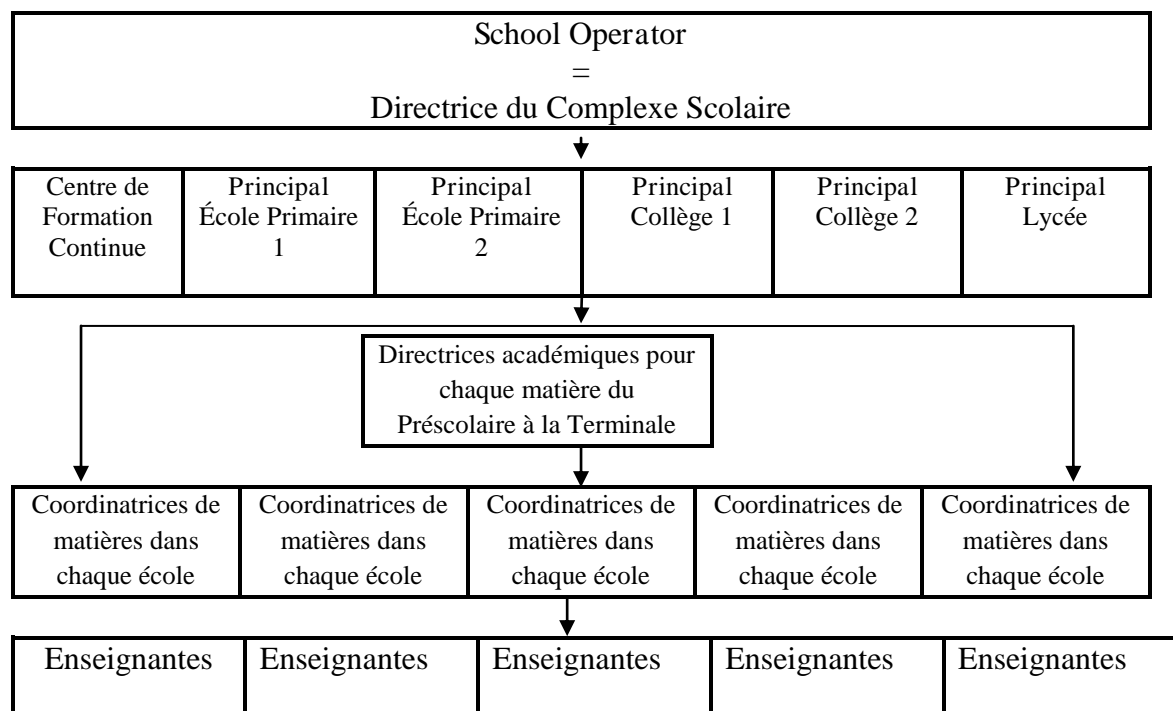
School Operator
=
Directrice du Complexe Scolaire

| Centre de Formation Continue | Principal École Primaire 1 | Principal École Primaire 2 | Principal Collège 1 | Principal Collège 2 | Principal Lycée |
|---|---|---|---|---|---|

Directrices académiques pour chaque matière du Préscolaire à la Terminale

| Coordinatrices de matières dans chaque école | Coordinatrices de matières dans chaque école | Coordinatrices de matières dans chaque école | Coordinatrices de matières dans chaque école | Coordinatrices de matières dans chaque école |
|---|---|---|---|---|

| Enseignantes | Enseignantes | Enseignantes | Enseignantes | Enseignantes |
|---|---|---|---|---|